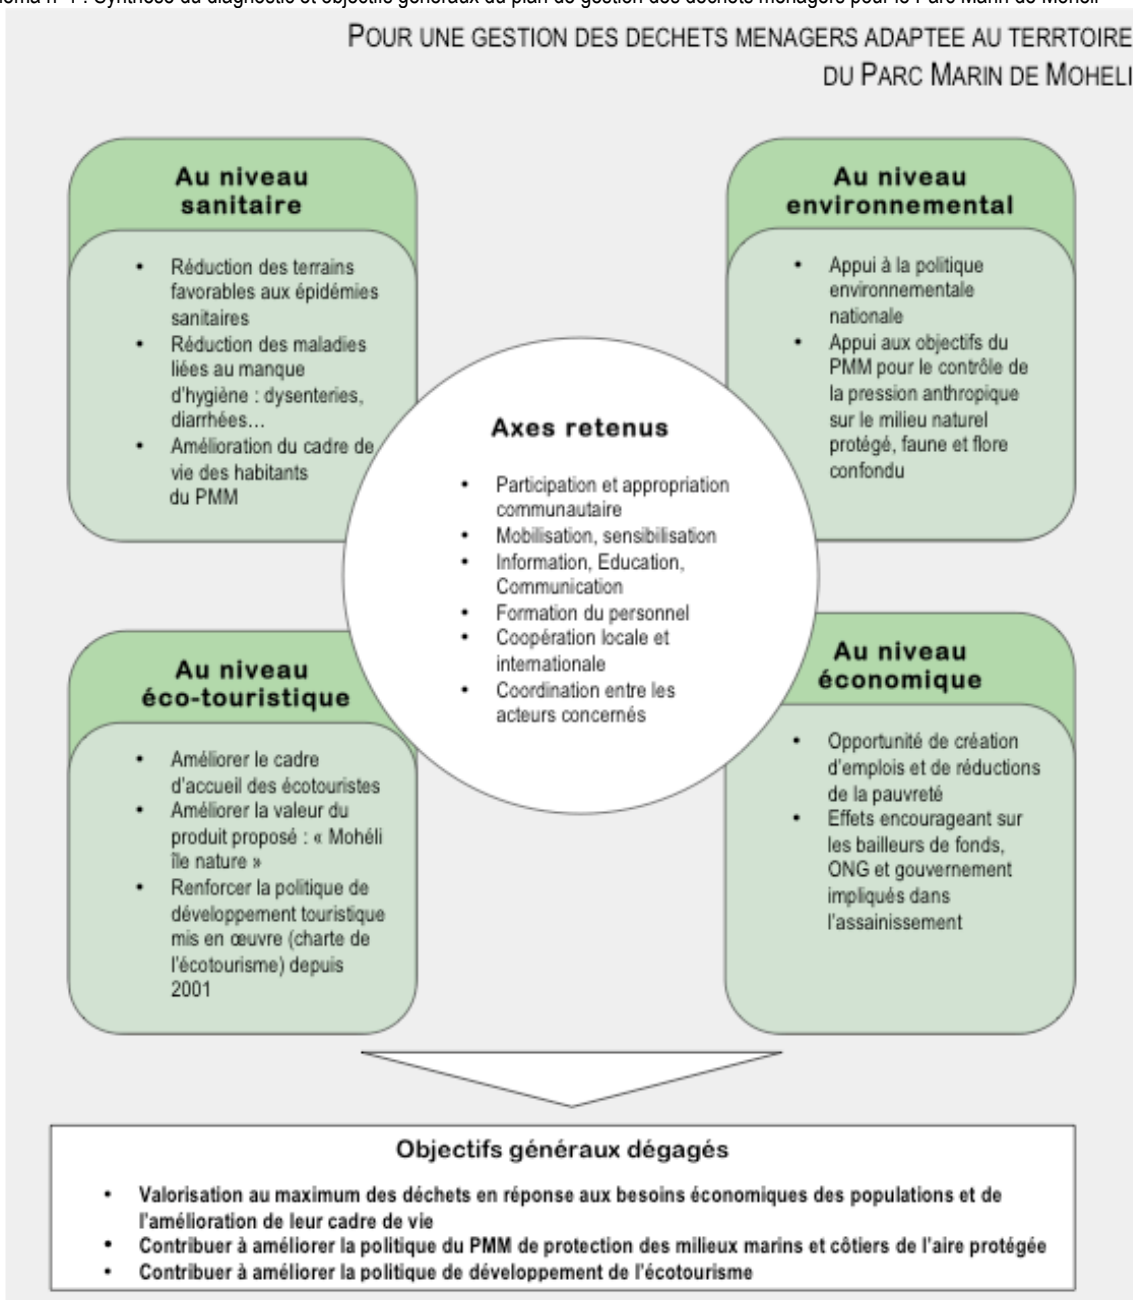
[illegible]éma n° 1 : Synthèse du diagnostic et objectifs généraux du plan de gestion des déchets ménagers pour le Parc Marin de Mohéli

POUR UNE GESTION DES DECHETS MENAGERS ADAPTEE AU TERRTOIRE DU PARC MARIN DE MOHELI

Au niveau sanitaire

- Réduction des terrains favorables aux épidémies sanitaires
- Réduction des maladies liées au manque d'hygiène : dysenteries, diarrhées…
- Amélioration du cadre de vie des habitants du PMM

Au niveau environnemental

- Appui à la politique environnementale nationale
- Appui aux objectifs du PMM pour le contrôle de la pression anthropique sur le milieu naturel protégé, faune et flore confondu

Axes retenus

- Participation et appropriation communautaire
- Mobilisation, sensibilisation
- Information, Education, Communication
- Formation du personnel
- Coopération locale et internationale
- Coordination entre les acteurs concernés

Au niveau éco-touristique

- Améliorer le cadre d'accueil des écotouristes
- Améliorer la valeur du produit proposé : « Mohéli île nature »
- Renforcer la politique de développement touristique mis en œuvre (charte de l'écotourisme) depuis 2001

Au niveau économique

- Opportunité de création d'emplois et de réductions de la pauvreté
- Effets encourageant sur les bailleurs de fonds, ONG et gouvernement impliqués dans l'assainissement

Objectifs généraux dégagés

- Valorisation au maximum des déchets en réponse aux besoins économiques des populations et de l'amélioration de leur cadre de vie
- Contribuer à améliorer la politique du PMM de protection des milieux marins et côtiers de l'aire protégée
- Contribuer à améliorer la politique de développement de l'écotourisme